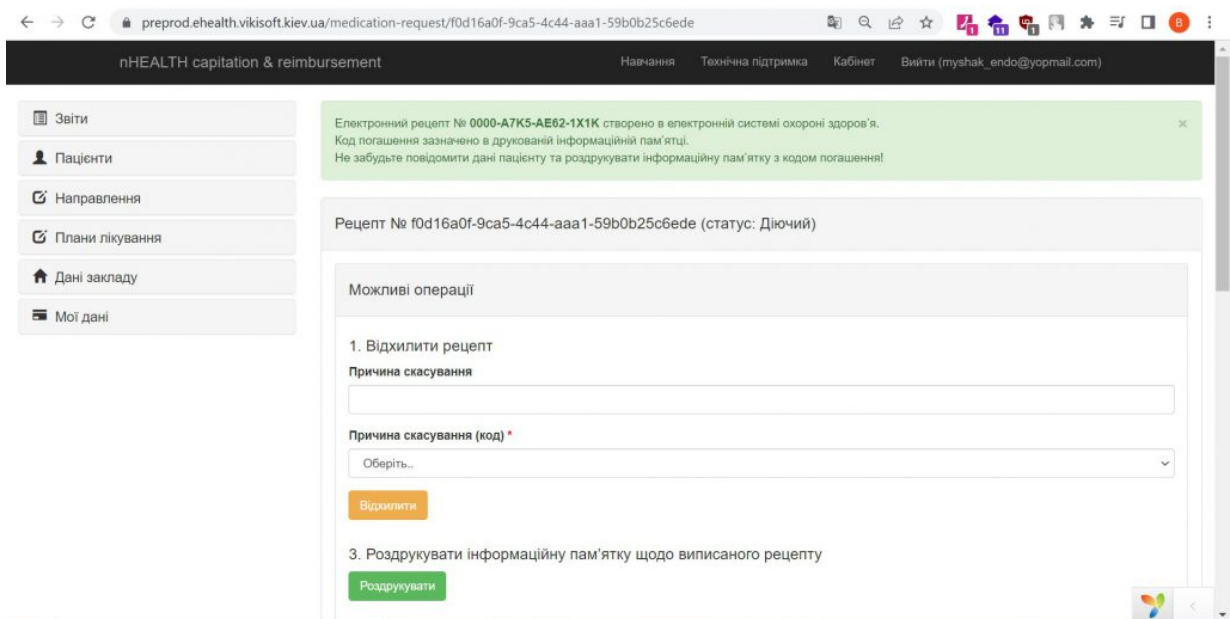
preprod.ehealth.vikisoft.kiev.ua/medication-request/f0d16a0f-9ca5-4c44-aaa1-59b0b25c6ede

nHEALTH capitation & reimbursement

Навчання Технічна підтримка Кабінет Вийти (myshak_endo@yopmail.com)

Звіти
Пацієнти
Направлення
Плани лікування
Дані закладу
Мої дані

Електронний рецепт № 0000-A7K5-AE62-1X1K створено в електронній системі охороні здоров'я.
Код погашення зазначено в друкованій інформаційній пам'ятці.
Не забудьте повідомити дані пацієнту та роздрукувати інформаційну пам'ятку з кодом погашення!

×

Рецепт № f0d16a0f-9ca5-4c44-aaa1-59b0b25c6ede (статус: Діючий)

Можливі операції

1. Відхилити рецепт

Причина скасування

Причина скасування (код) *

Оберіть..

Відхилити

3. Роздрукувати інформаційну пам'ятку щодо виписаного рецепту

Роздрукувати